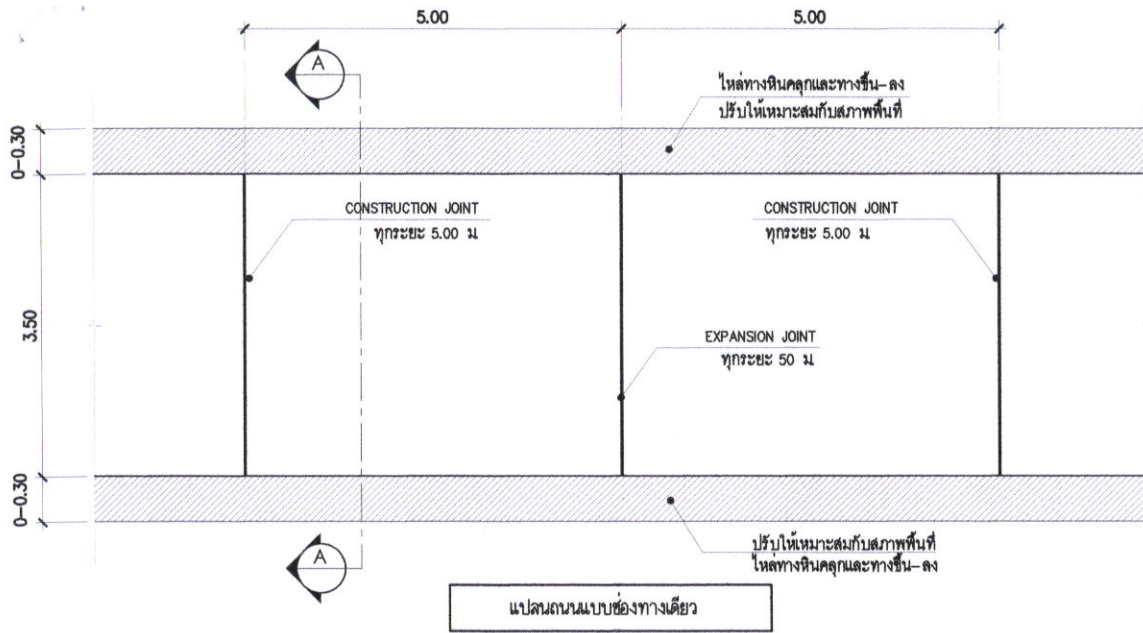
5.00

5.00

A

ไหล่ทางหินคลุกและทางขึ้น-ลง
ปรับให้เหมาะสมกับสภาพพื้นที่

0-0.30

CONSTRUCTION JOINT
ทุกระยะ 5.00 ม

CONSTRUCTION JOINT
ทุกระยะ 5.00 ม

3.50

EXPANSION JOINT
ทุกระยะ 50 ม

0-0.30

ปรับให้เหมาะสมกับสภาพพื้นที่
ไหล่ทางหินคลุกและทางขึ้น-ลง

A

แปลนถนนแบบช่องทางเดียว